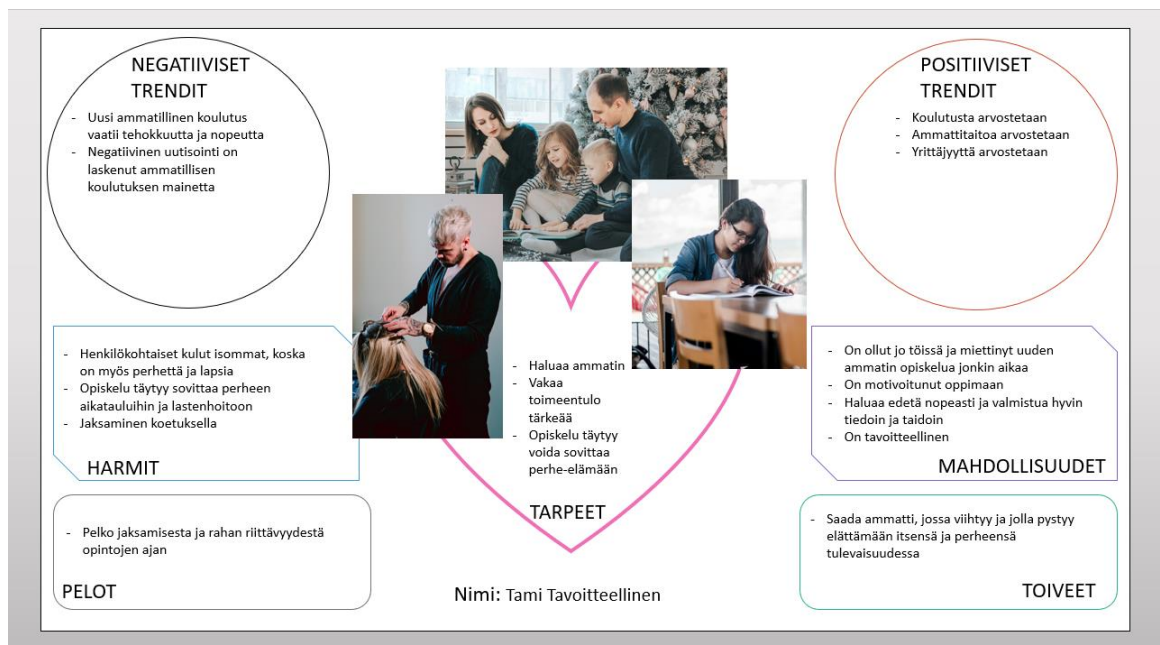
NEGATIIVISET TRENDIT

- Uusi ammatillinen koulutus vaatii tehokkuutta ja nopeutta
- Negatiivinen uutisointi on laskenut ammatillisen koulutuksen mainetta

POSITIIVISET TRENDIT

- Koulutusta arvostetaan
- Ammattitaitoa arvostetaan
- Yrittäjyyttä arvostetaan

- Henkilökohtaiset kulut isommat, koska on myös perhettä ja lapsia
- Opiskelu täytyy sovittaa perheen aikatauluihin ja lastenhoitoon
- Jaksaminen koetuksella

HARMIT

- Haluaa ammatin
- Vakaa toimeentulo tärkeää
- Opiskelu täytyy voida sovittaa perhe-elämään

TARPEET

- On ollut jo töissä ja miettinyt uuden ammatin opiskelua jonkin aikaa
- On motivoitunut oppimaan
- Haluaa edetä nopeasti ja valmistua hyvin tiedoin ja taidoin
- On tavoitteellinen

MAHDOLLISUUDET

- Pelko jaksamisesta ja rahan riittävyydestä opintojen ajan

PELOT

Nimi: Tami Tavoitteellinen

- Saada ammatti, jossa viihtyy ja jolla pystyy elättämään itsensä ja perheensä tulevaisuudessa

TOIVEET